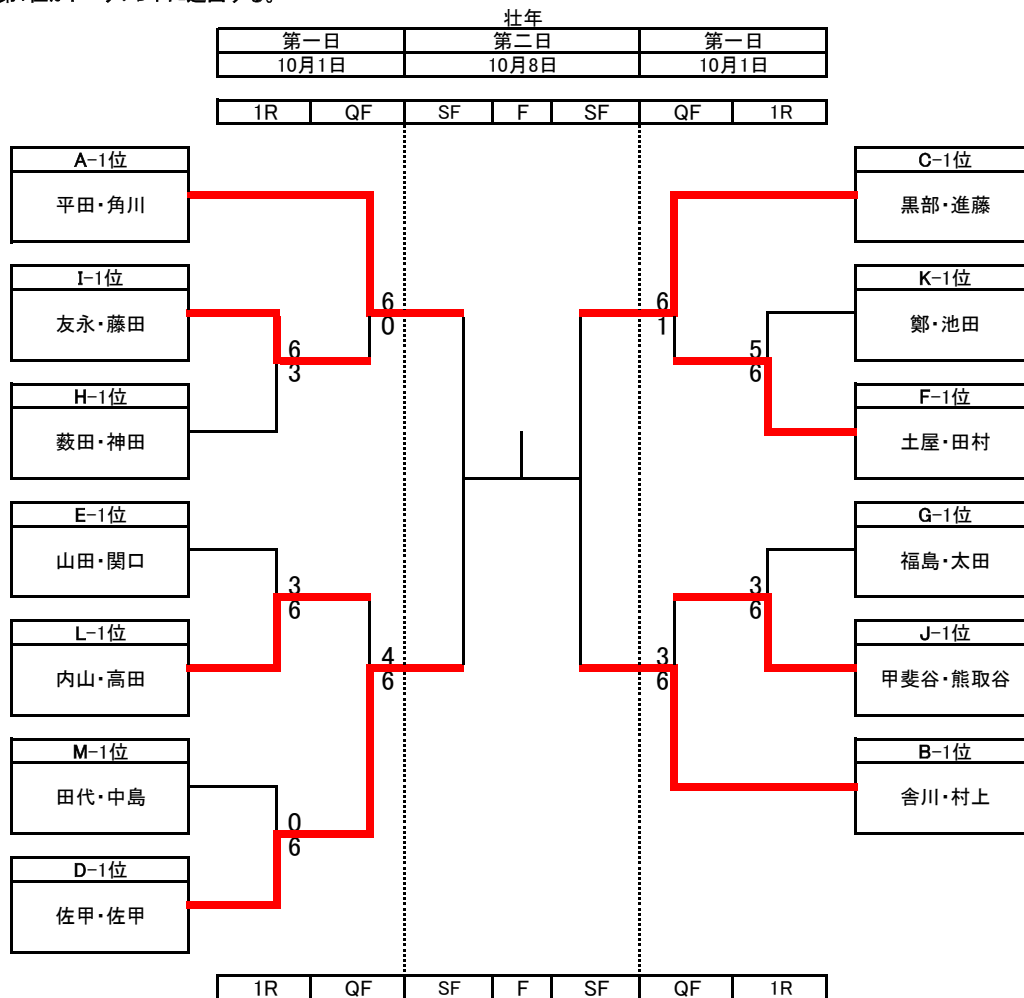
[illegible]

壮年

| 第一日 | 第二日 | 第一日 |
|---|---|---|
| 10月1日 | 10月8日 | 10月1日 |

| 1R | QF | SF | F | SF | QF | 1R |
|---|---|---|---|---|---|---|

A-1位
平田・角川

I-1位
友永・藤田

H-1位
薮田・神田

E-1位
山田・関口

L-1位
内山・高田

M-1位
田代・中島

D-1位
佐甲・佐甲

6
0

6
3

3
6

4
6

0
6

C-1位
黒部・進藤

K-1位
鄭・池田

F-1位
土屋・田村

G-1位
福島・太田

J-1位
甲斐谷・熊取谷

B-1位
舍川・村上

6
1

5
6

3
6

3
6

| 1R | QF | SF | F | SF | QF | 1R |
|---|---|---|---|---|---|---|